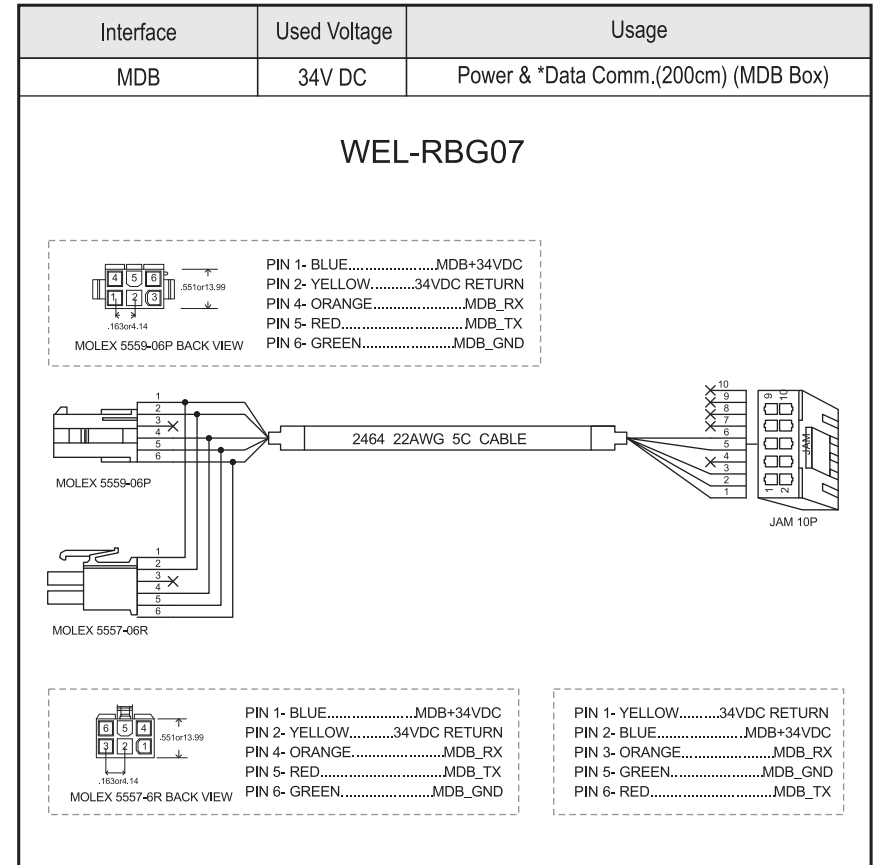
| Interface | Used Voltage | Usage |
|---|---|---|
| MDB | 34V DC | Power & *Data Comm.(200cm) (MDB Box) |

WEL-RBG07

4 5 6
1 2 3
.551or13.99
.163or4.14
MOLEX 5559-06P BACK VIEW

PIN 1- BLUE.......................MDB+34VDC
PIN 2- YELLOW...........34VDC RETURN
PIN 4- ORANGE.........................MDB_RX
PIN 5- RED.................................MDB_TX
PIN 6- GREEN..........................MDB_GND

1
2
3
4
5
6
MOLEX 5559-06P

2464 22AWG 5C CABLE

10
9
8
7
6
5
4
3
2
1
9 10
1 2
JAM
JAM 10P

1
2
3
4
5
6
MOLEX 5557-06R

6 5 4
3 2 1
.551or13.99
.163or4.14
MOLEX 5557-6R BACK VIEW

PIN 1- BLUE.......................MDB+34VDC
PIN 2- YELLOW...........34VDC RETURN
PIN 4- ORANGE.........................MDB_RX
PIN 5- RED.................................MDB_TX
PIN 6- GREEN..........................MDB_GND

PIN 1- YELLOW...........34VDC RETURN
PIN 2- BLUE.......................MDB+34VDC
PIN 3- ORANGE.........................MDB_RX
PIN 5- GREEN..........................MDB_GND
PIN 6- RED.................................MDB_TX